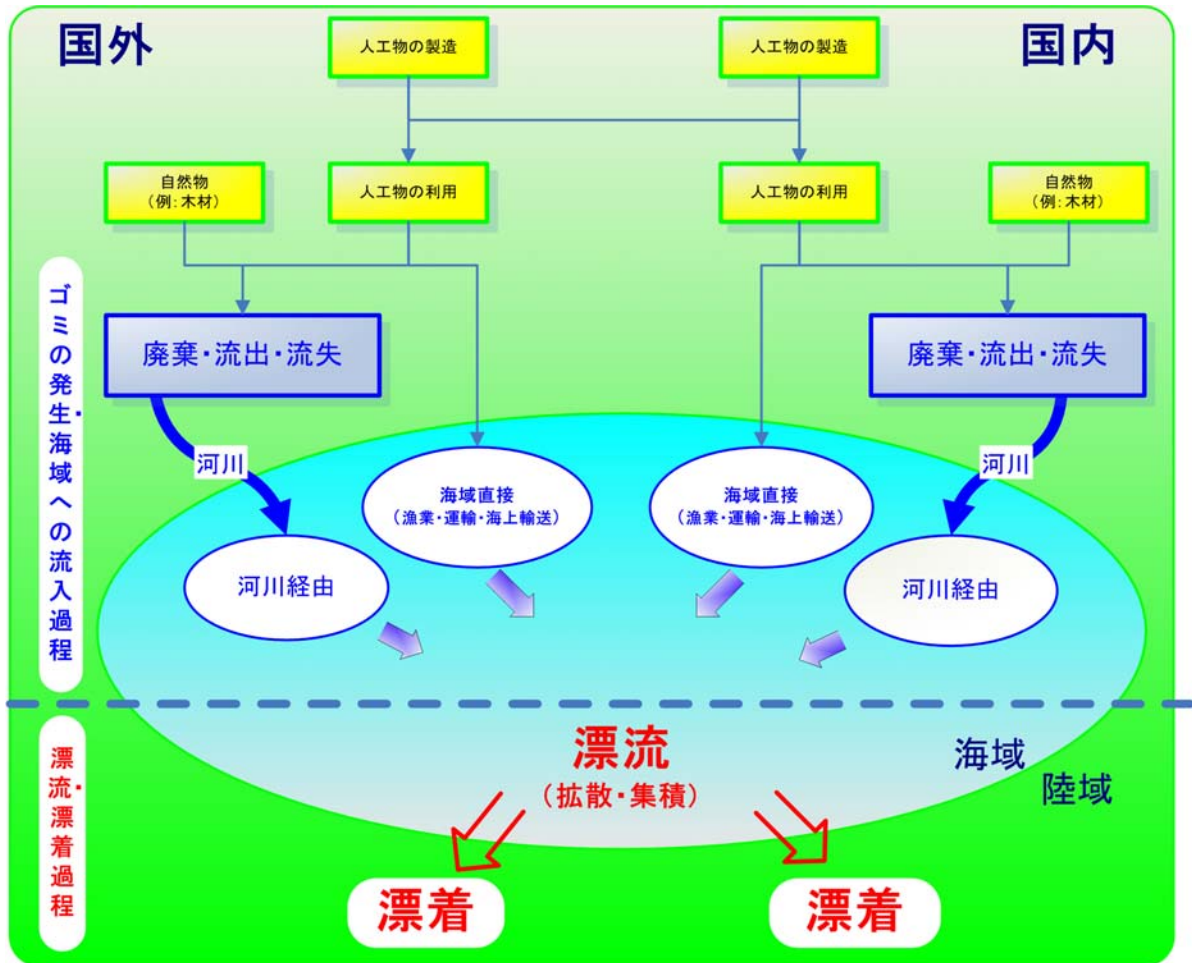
国外

国内

人工物の製造

人工物の製造

自然物
（例：木材）

人工物の利用

人工物の利用

自然物
（例：木材）

ゴミの発生・海域への流入過程

廃棄・流出・流失

廃棄・流出・流失

河川

河川

海域直接
（漁業・運輸・海上輸送）

海域直接
（漁業・運輸・海上輸送）

河川経由

河川経由

漂流・漂着過程

漂流
（拡散・集積）

海域

陸域

漂着

漂着